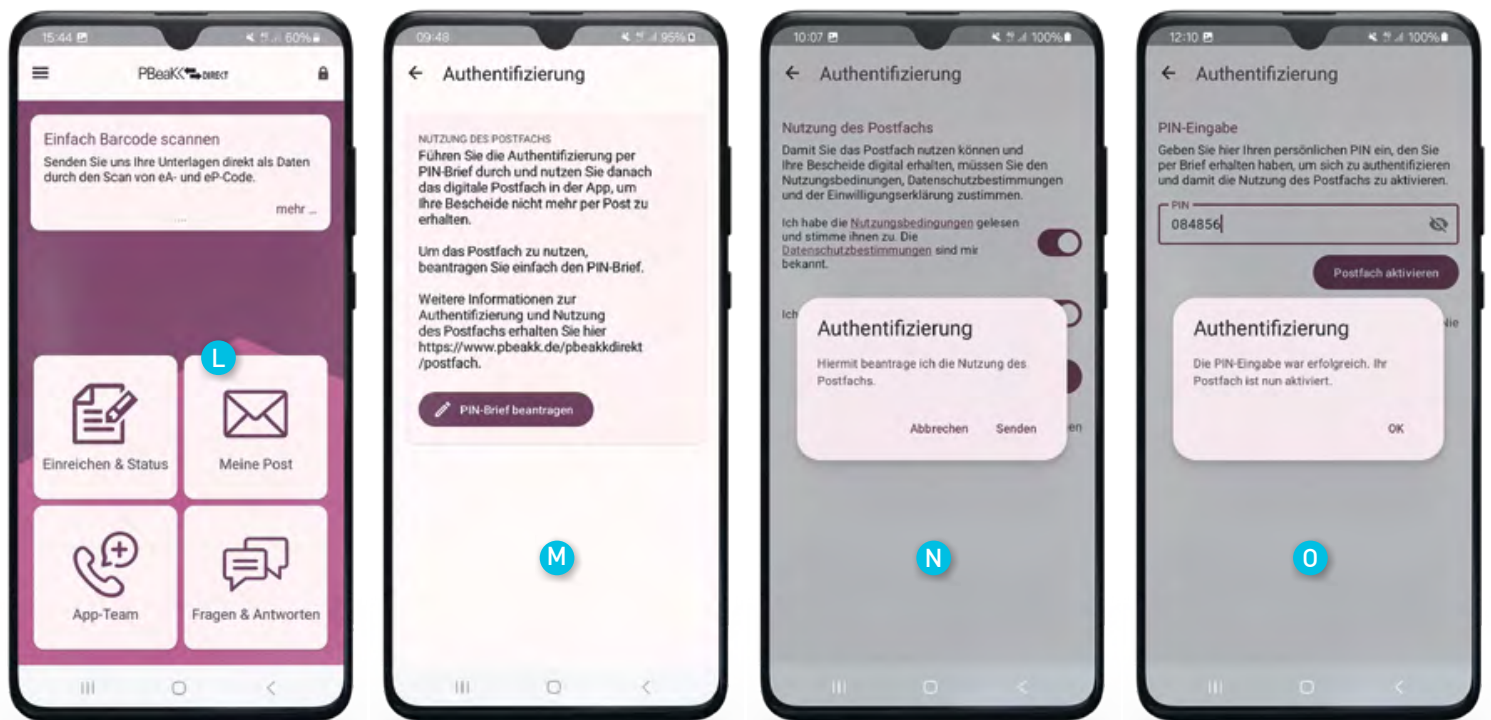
15:44 60%

PBeaKK DIREKT

Einfach Barcode scannen

Senden Sie uns Ihre Unterlagen direkt als Daten durch den Scan von eA- und eP-Code.

mehr ...

L

Einreichen & Status

Meine Post

App-Team

Fragen & Antworten

09:48 95%

Authentifizierung

NUTZUNG DES POSTFACHS

Führen Sie die Authentifizierung per PIN-Brief durch und nutzen Sie danach das digitale Postfach in der App, um Ihre Bescheide nicht mehr per Post zu erhalten.

Um das Postfach zu nutzen, beantragen Sie einfach den PIN-Brief.

Weitere Informationen zur Authentifizierung und Nutzung des Postfachs erhalten Sie hier https://www.pbeakk.de/pbeakkdirekt/postfach.

PIN-Brief beantragen

M

10:07 100%

Authentifizierung

Nutzung des Postfachs

Damit Sie das Postfach nutzen können und Ihre Bescheide digital erhalten, müssen Sie den Nutzungsbedingungen, Datenschutzbestimmungen und der Einwilligungserklärung zustimmen.

Ich habe die Nutzungsbedingungen gelesen und stimme ihnen zu. Die Datenschutzbestimmungen sind mir bekannt.

Ich

Authentifizierung

Hiermit beantrage ich die Nutzung des Postfachs.

Abbrechen Senden

N

12:10 100%

Authentifizierung

PIN-Eingabe

Geben Sie hier Ihren persönlichen PIN ein, den Sie per Brief erhalten haben, um sich zu authentifizieren und damit die Nutzung des Postfachs zu aktivieren.

PIN

084856

Postfach aktivieren

Authentifizierung

Die PIN-Eingabe war erfolgreich. Ihr Postfach ist nun aktiviert.

OK

O